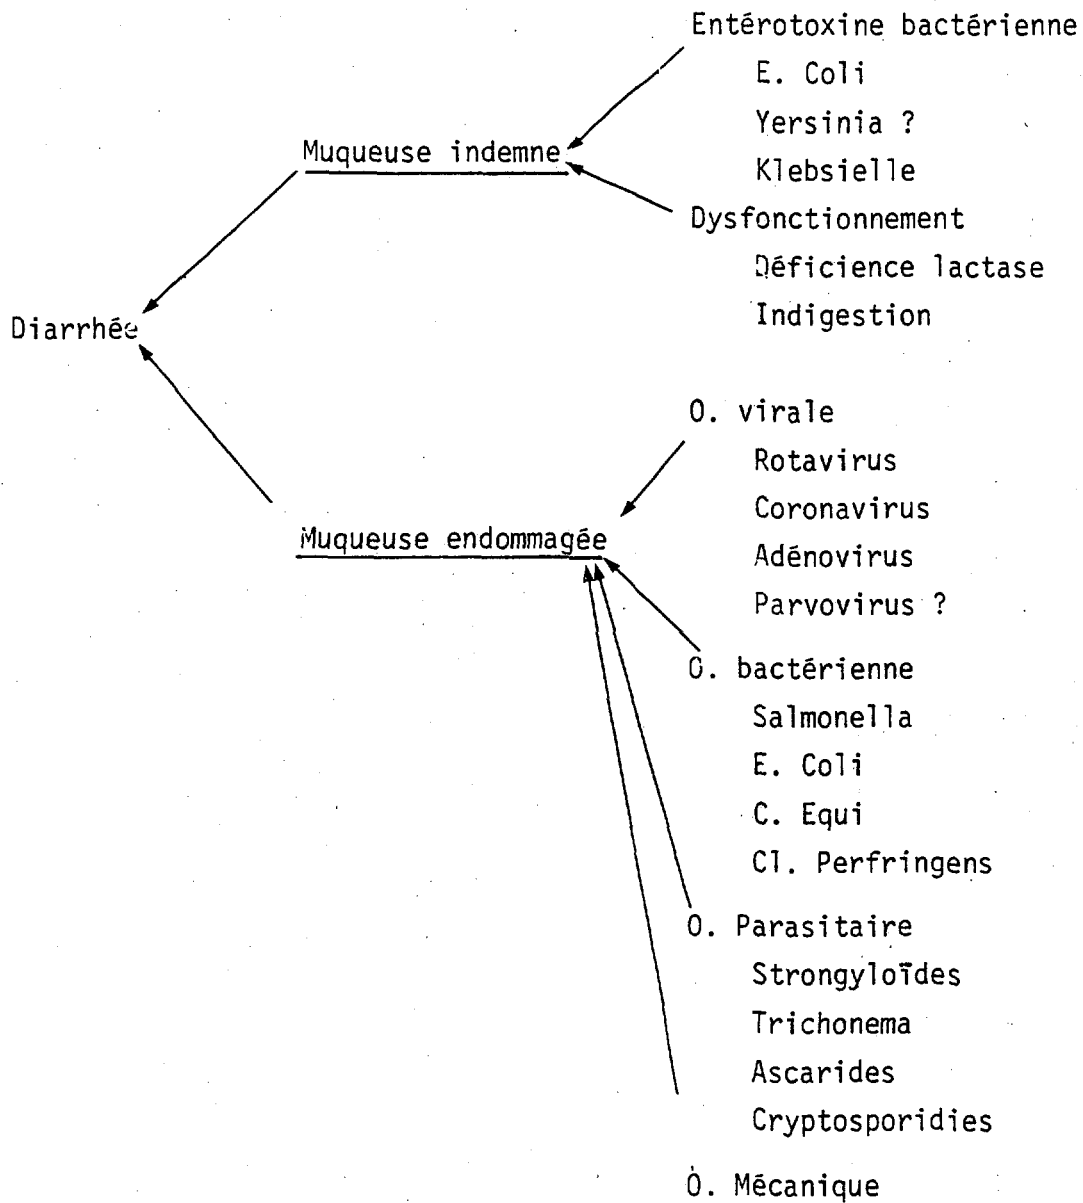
Entérotoxine bactérienne
E. Coli
Yersinia ?
Klebsielle

Muqueuse indemne

Dysfonctionnement
Déficience lactase
Indigestion

Diarrhée

O. virale
Rotavirus
Coronavirus
Adénovirus
Parvovirus ?

Muqueuse endommagée

O. bactérienne
Salmonella
E. Coli
C. Equi
Cl. Perfringens

O. Parasitaire
Strongyloïdes
Trichonema
Ascarides
Cryptosporidies

O. Mécanique